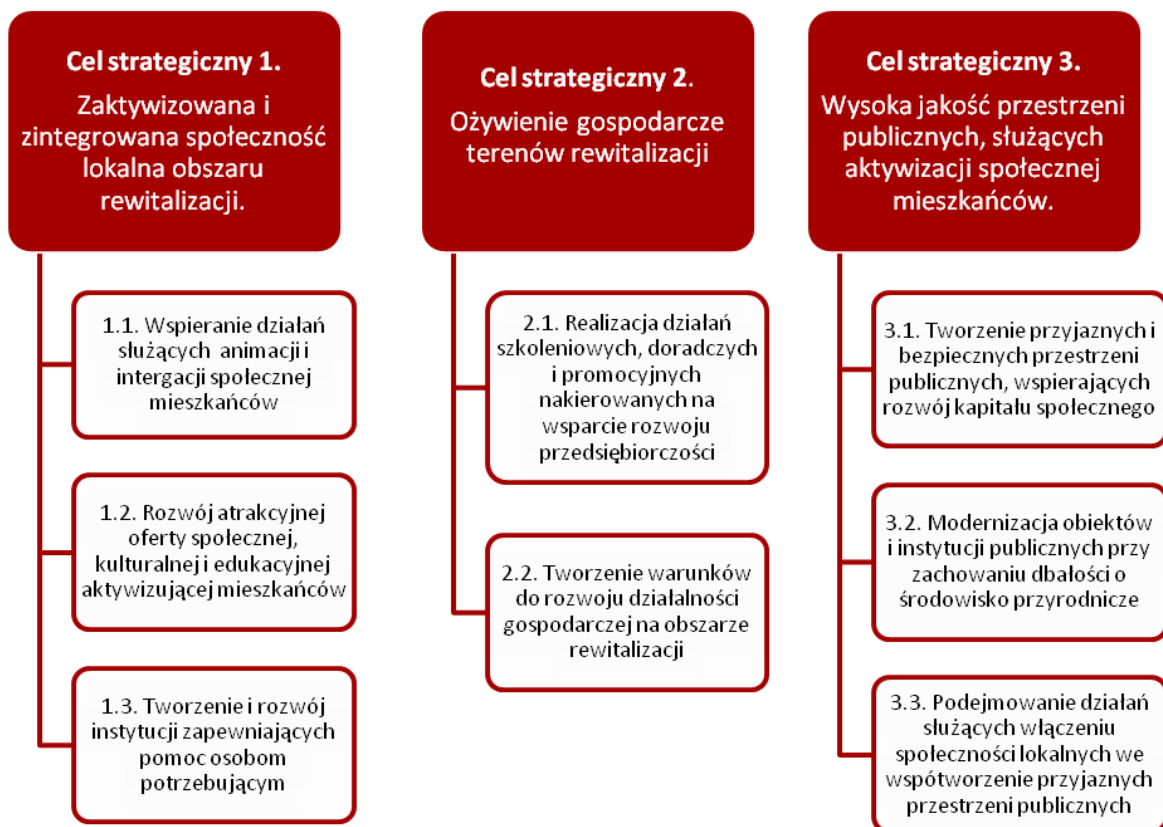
Cel strategiczny 1.
Zaktywizowana i zintegrowana społeczność lokalna obszaru rewitalizacji.

1.1. Wspieranie działań służących animacji i intergacji społecznej mieszkańców

1.2. Rozwój atrakcyjnej oferty społecznej, kulturalnej i edukacyjnej aktywizującej mieszkańców

1.3. Tworzenie i rozwój instytucji zapewniających pomoc osobom potrzebującym

Cel strategiczny 2.
Ożywienie gospodarcze terenów rewitalizacji

2.1. Realizacja działań szkoleniowych, doradczych i promocyjnych nakierowanych na wsparcie rozwoju przedsiębiorczości

2.2. Tworzenie warunków do rozwoju działalności gospodarczej na obszarze rewitalizacji

Cel strategiczny 3.
Wysoka jakość przestrzeni publicznych, służących aktywizacji społecznej mieszkańców.

3.1. Tworzenie przyjaznych i bezpiecznych przestrzeni publicznych, wspierających rozwój kapitału społecznego

3.2. Modernizacja obiektów i instytucji publicznych przy zachowaniu dbałości o środowisko przyrodnicze

3.3. Podejmowanie działań służących włączeniu społeczności lokalnych we współtworzenie przyjaznych przestrzeni publicznych